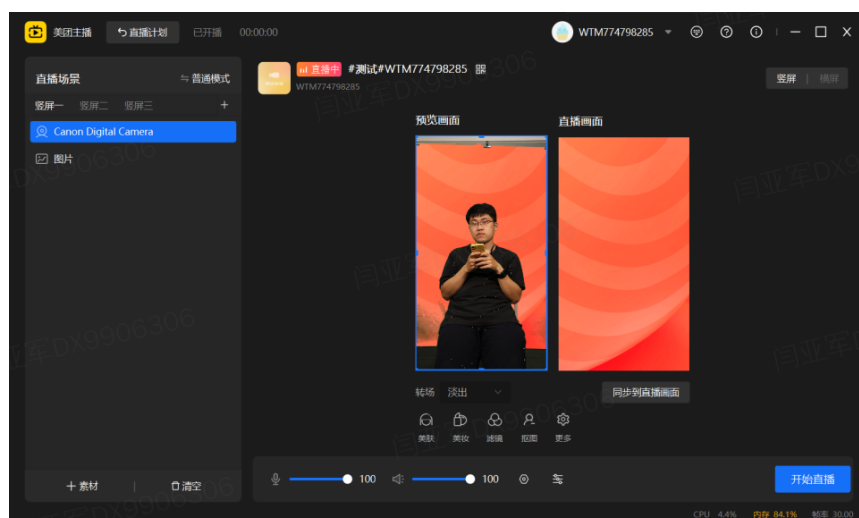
美团主播 直播计划 已开播 00:00:00

WTM774798285

直播场景 普通模式
竖屏一 竖屏二 竖屏三 +
Canon Digital Camera
图片

直播中 #测试#WTM774798285
WTM774798285

竖屏 横屏

预览画面 直播画面

转场 淡出
同步到直播画面

美肤 美妆 滤镜 抠图 更多

+ 素材 清空

100 100

开始直播

CPU 4.4% 内存 84.1% 帧率 30.00

闫亚军DX9906306